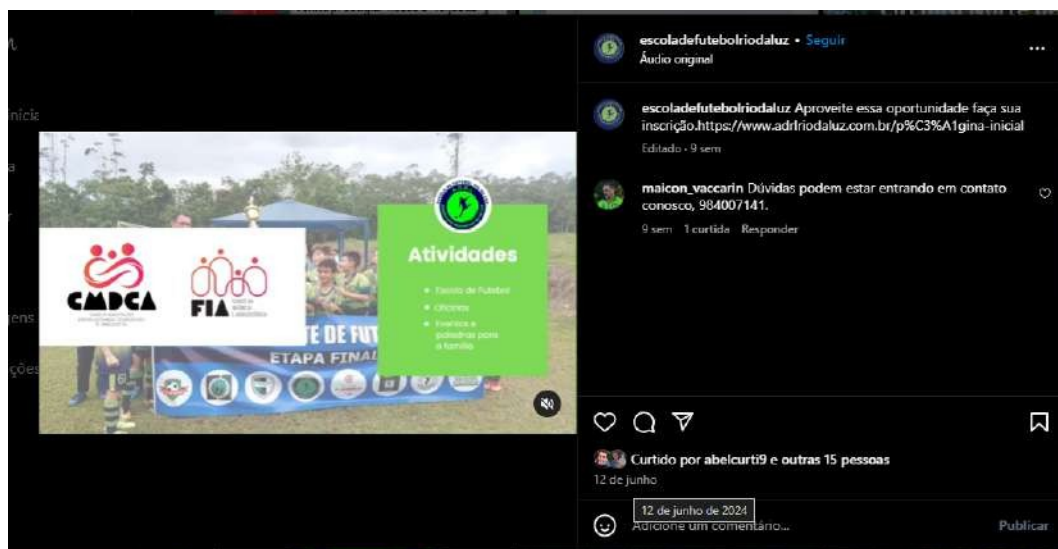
escoladefutebolriodaluz • Seguir
Áudio original

escoladefutebolriodaluz Aproveite essa oportunidade faça sua inscrição.https://www.adrlriodaluz.com.br/p%C3%A1gina-inicial
Editado • 9 sem

maicon_vaccarin Dúvidas podem estar entrando em contato conosco, 984007141.
9 sem 1 curtida Responder

CMDCA
FIA
TE DE FUT
ETAPA FINAL

Atividades
• Escola de Futebol
• Oficinas
• Eventos e palestras para a família

Curtido por abelcurti9 e outras 15 pessoas
12 de junho
12 de junho de 2024
Adicione um comentário...
Publicar